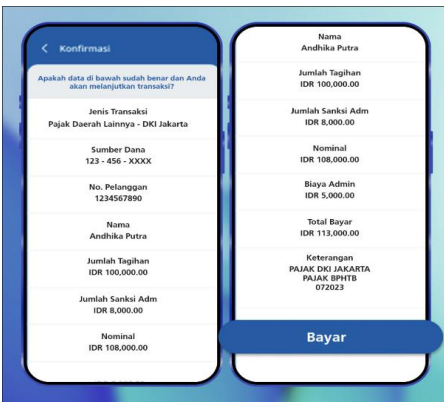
Konfirmasi

Apakah data di bawah sudah benar dan Anda akan melanjutkan transaksi?

Jenis Transaksi
Pajak Daerah Lainnya - DKI Jakarta

Sumber Dana
123 - 456 - XXXX

No. Pelanggan
1234567890

Nama
Andhika Putra

Jumlah Tagihan
IDR 100,000.00

Jumlah Sanksi Adm
IDR 8,000.00

Nominal
IDR 108,000.00

Nama
Andhika Putra

Jumlah Tagihan
IDR 100,000.00

Jumlah Sanksi Adm
IDR 8,000.00

Nominal
IDR 108,000.00

Biaya Admin
IDR 5,000.00

Total Bayar
IDR 113,000.00

Keterangan
PAJAK DKI JAKARTA
PAJAK BPHTB
072023

Bayar